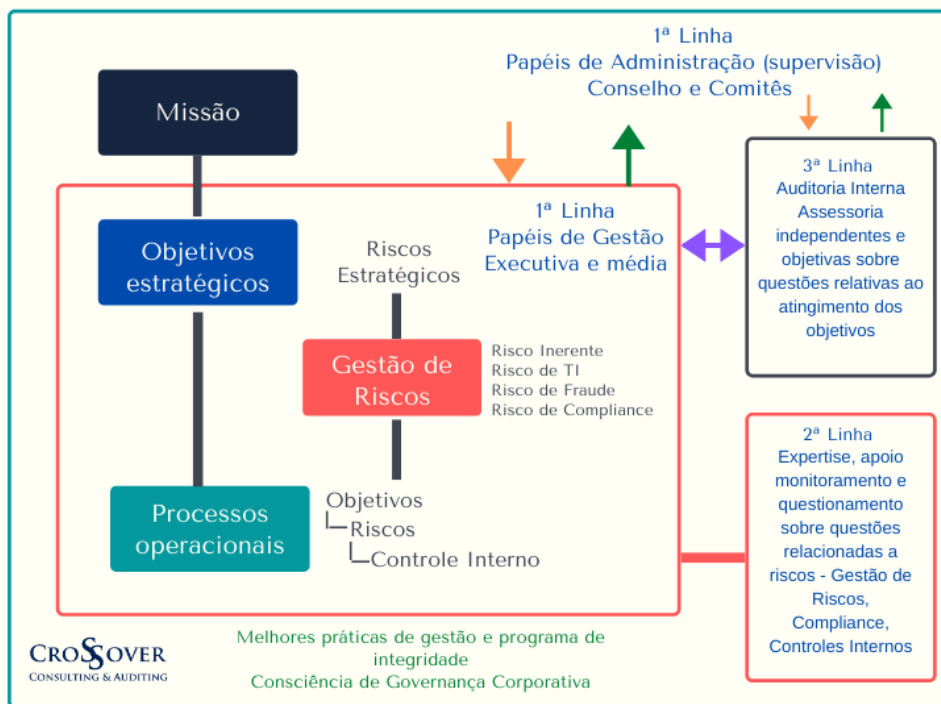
1ª Linha
Papéis de Administração (supervisão)
Conselho e Comitês

Missão

Objetivos estratégicos

Riscos Estratégicos

1ª Linha
Papéis de Gestão
Executiva e média

3ª Linha
Auditoria Interna
Assessoria independentes e objetivas sobre questões relativas ao atingimento dos objetivos

Gestão de Riscos

Risco Inerente
Risco de TI
Risco de Fraude
Risco de Compliance

2ª Linha
Expertise, apoio monitoramento e questionamento sobre questões relacionadas a riscos - Gestão de Riscos, Compliance, Controles Internos

Processos operacionais

Objetivos
Riscos
Controle Interno

Melhores práticas de gestão e programa de integridade
Consciência de Governança Corporativa

CROSSOVER
CONSULTING & AUDITING